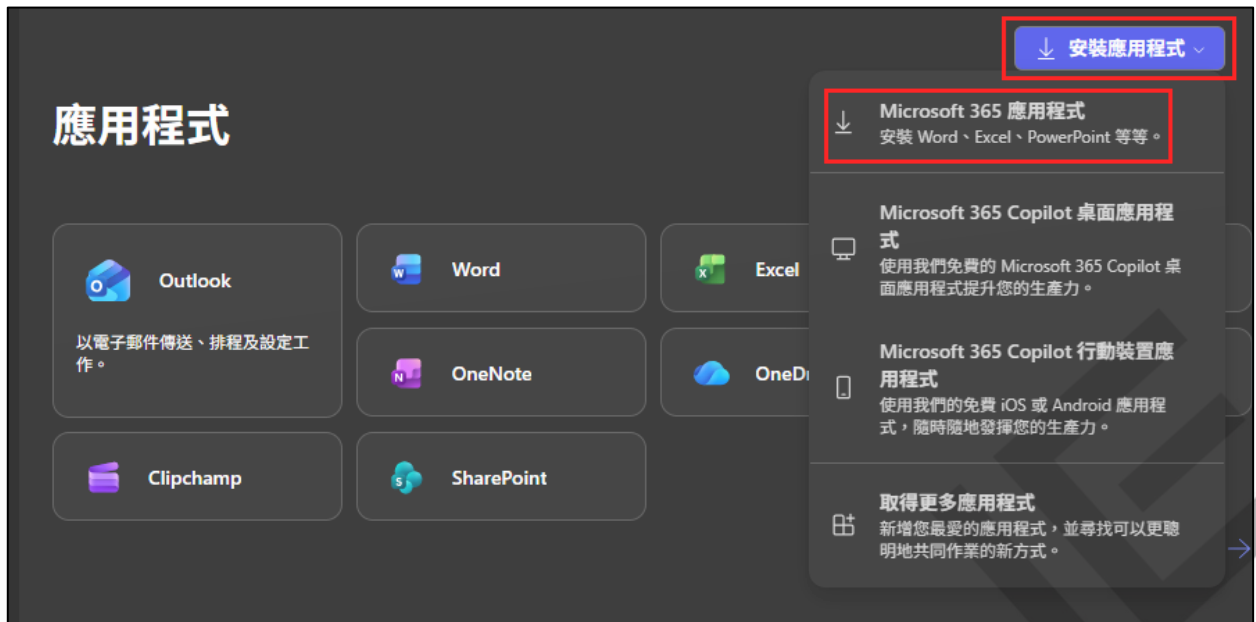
安裝應用程式

應用程式

Outlook

以電子郵件傳送、排程及設定工作。

Word

Excel

OneNote

OneDr

Clipchamp

SharePoint

Microsoft 365 應用程式
安裝 Word、Excel、PowerPoint 等等。

Microsoft 365 Copilot 桌面應用程式
使用我們免費的 Microsoft 365 Copilot 桌面應用程式提升您的生產力。

Microsoft 365 Copilot 行動裝置應用程式
使用我們的免費 iOS 或 Android 應用程式，隨時隨地發揮您的生產力。

取得更多應用程式
新增您最愛的應用程式，並尋找可以更聰明地共同作業的新方式。